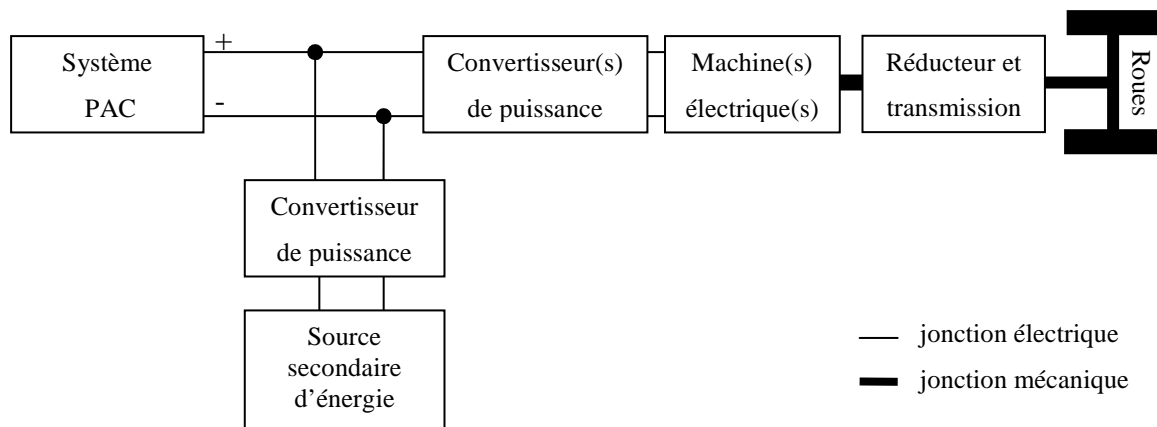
Système PAC

+

-

Convertisseur(s) de puissance

Machine(s) électrique(s)

Réducteur et transmission

Roues

Convertisseur de puissance

Source secondaire d'énergie

jonction électrique

jonction mécanique